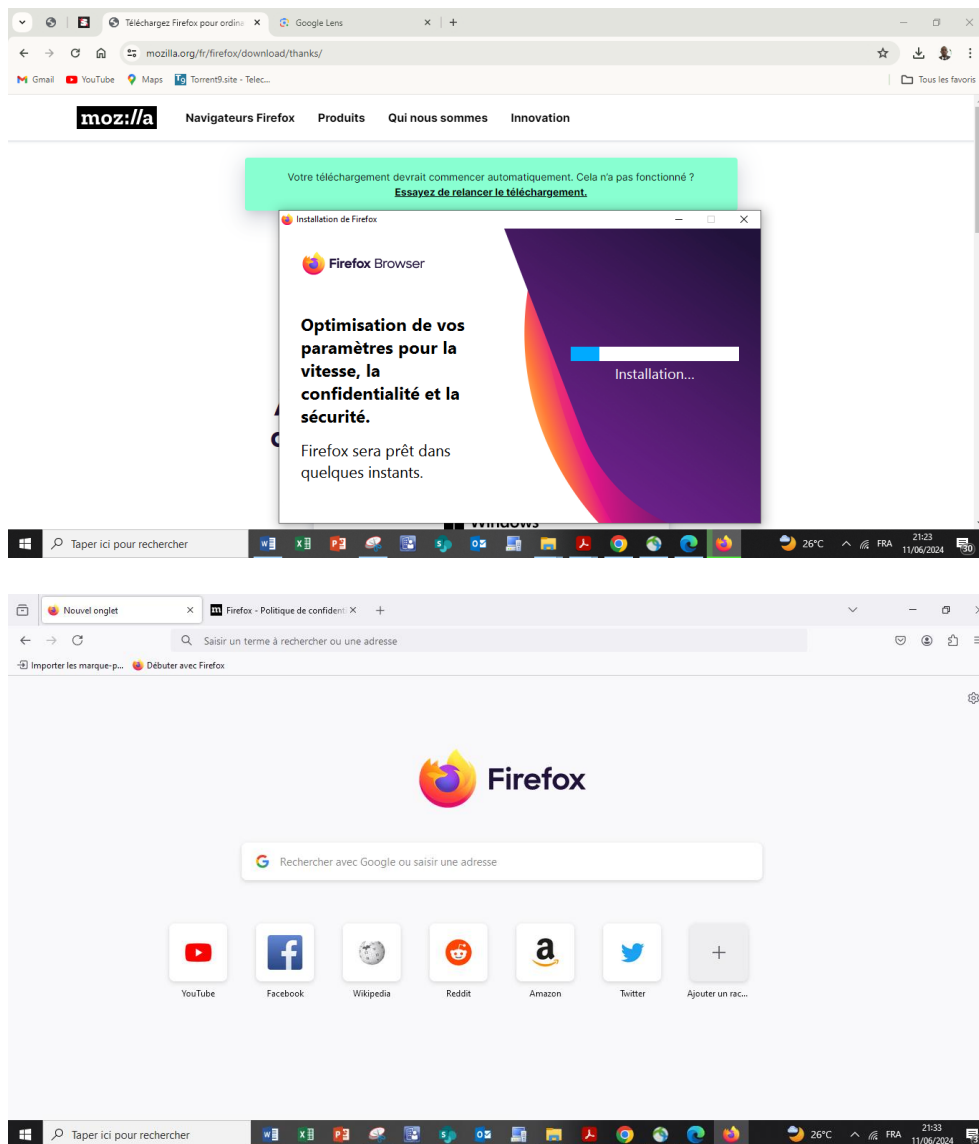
Téléchargez Firefox pour ordina ×
Google Lens ×
+
mozilla.org/fr/firefox/download/thanks/
Gmail YouTube Maps Torrent9.site - Telec...
Tous les favoris

moz://a
Navigateurs Firefox
Produits
Qui nous sommes
Innovation

Votre téléchargement devrait commencer automatiquement. Cela n'a pas fonctionné ?
Essayez de relancer le téléchargement.

Installation de Firefox
Firefox Browser
Optimisation de vos paramètres pour la vitesse, la confidentialité et la sécurité.
Firefox sera prêt dans quelques instants.
Installation...

Windows

Taper ici pour rechercher
26°C FRA 21:23 11/06/2024 30

Nouvel onglet ×
Firefox - Politique de confident ×
+
Saisir un terme à rechercher ou une adresse
Importer les marque-p...
Débuter avec Firefox

Firefox
Rechercher avec Google ou saisir une adresse

YouTube
Facebook
Wikipedia
Reddit
Amazon
Twitter
Ajouter un rac...

Taper ici pour rechercher
26°C FRA 21:33 11/06/2024